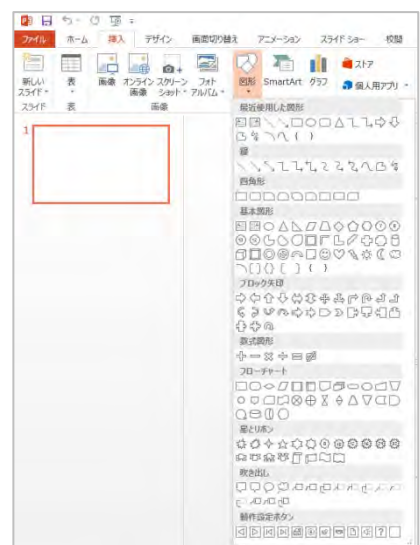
ファイル ホーム 挿入 デザイン 画面切り替え アニメーション スライド ショー 校閲

新しいスライド 表 画像 オンライン画像 スクリーンショット フォトアルバム 図形 SmartArt グラフ ストア 個人用アプリ

スライド 表 画像

1

最近使用した図形

線

四角形

基本図形

ブロック矢印

数式図形

フローチャート

星とリボン

吹き出し

動作設定ボタン